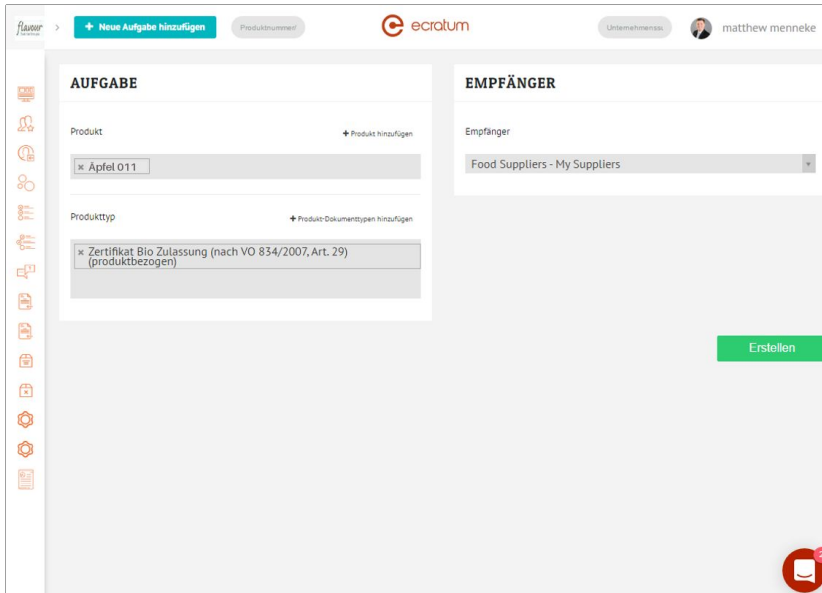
flavour

+ Neue Aufgabe hinzufügen

Produktnummer

ecratum

Unternehmenss

matthew menneke

AUFGABE

Produkt

+ Produkt hinzufügen

× Äpfel 011

Produkttyp

+ Produkt-Dokumenttypen hinzufügen

× Zertifikat Bio Zulassung (nach VO 834/2007, Art. 29) (produktbezogen)

EMPFÄNGER

Empfänger

Food Suppliers - My Suppliers

Erstellen